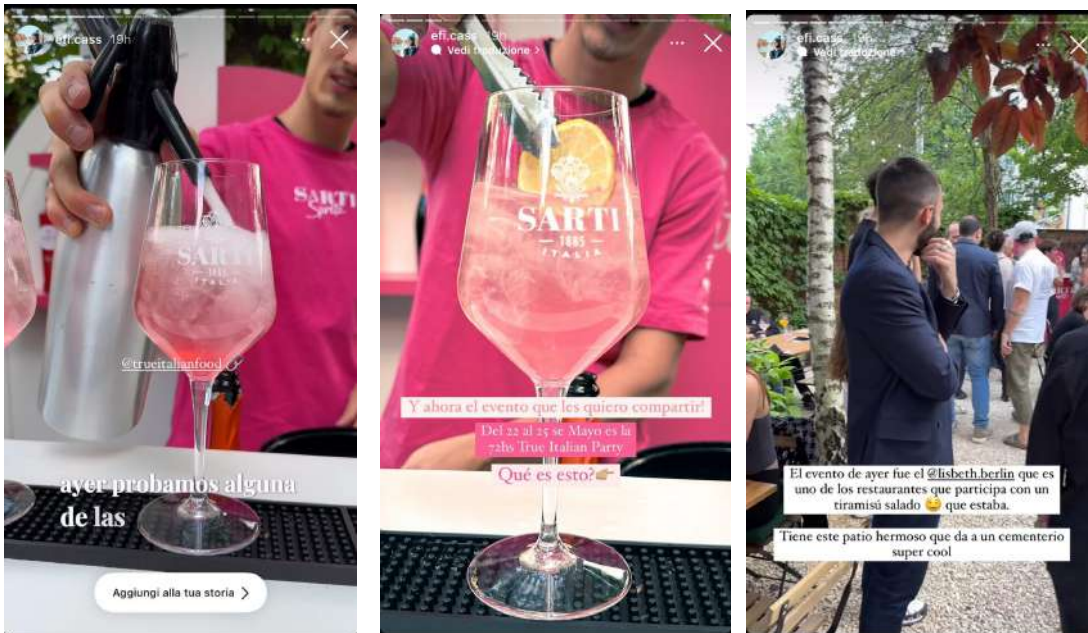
efi.cass 19h

SARTI Spritz

SARTI 1885 ITALIA

@trueitalianfood

ayer probamos alguna de las

Aggiungi alla tua storia >

efi.cass 19h
Vedi traduzione >

SARTI 1885 ITALIA

Y ahora el evento que les quiero compartir!

Del 22 al 25 de Mayo es la 72hs True Italian Party

Qué es esto?👉

efi.cass 19h
Vedi traduzione >

El evento de ayer fue el @lisbeth.berlin que es uno de los restaurantes que participa con un tiramisú salado 😊 que estaba.

Tiene este patio hermoso que da a un cementerio super cool